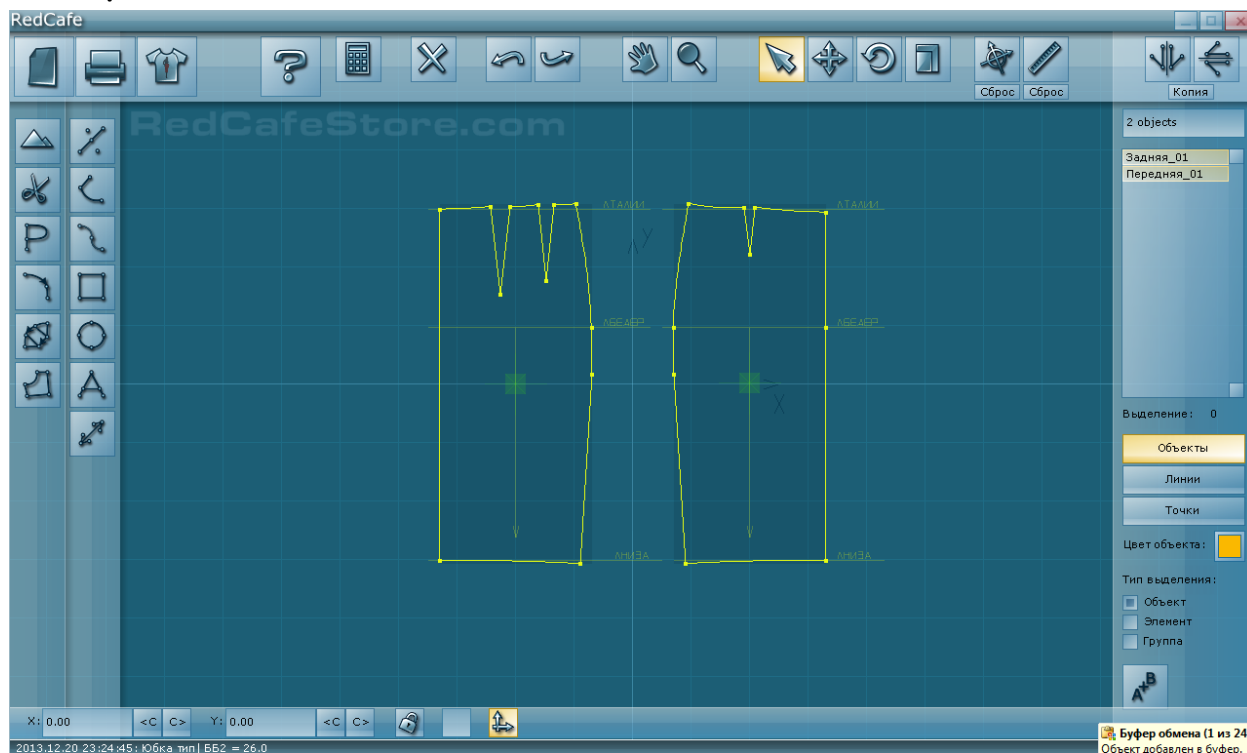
RedCafe

Сброс Сброс

Копия

RedCafeStore.com

2 objects

Задняя_01
Передняя_01

ЛТАЛИИ

ЛТАЛИИ

ЛБЕДЕР

ЛБЕДЕР

ЛНИЗА

ЛНИЗА

Выделение: 0

Объекты

Линии

Точки

Цвет объекта:

Тип выделения:

Объект

Элемент

Группа

X: 0.00 <C C> Y: 0.00 <C C>

2013.12.20 23:24:45: Юбка тип| ББ2 = 26.0

Буфер обмена (1 из 24

Объект добавлен в буфер.